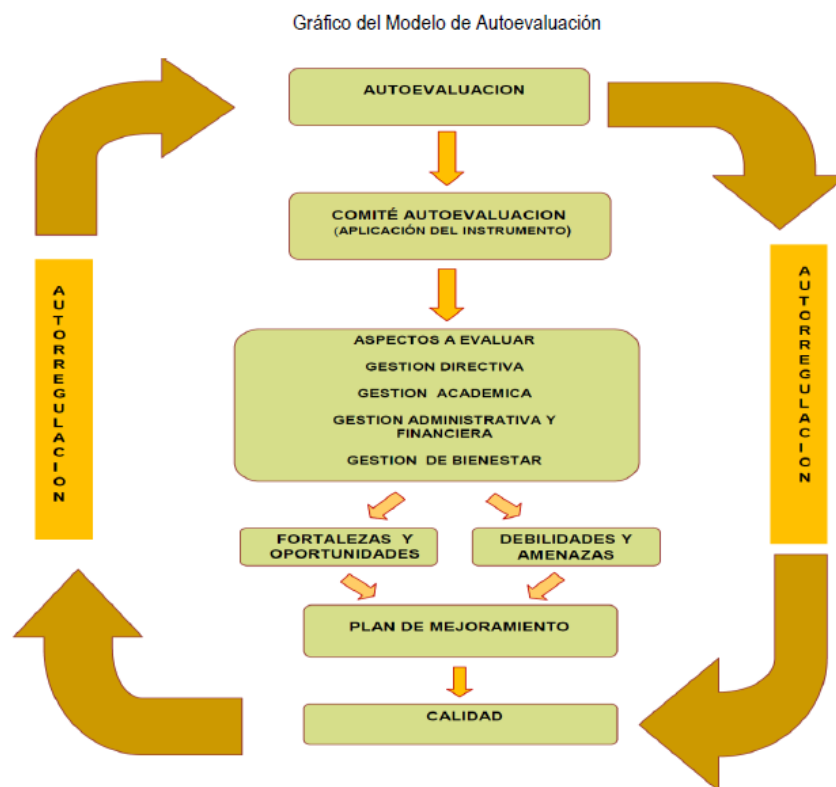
Gráfico del Modelo de Autoevaluación

AUTOEVALUACION

COMITÉ AUTOEVALUACION
(APLICACIÓN DEL INSTRUMENTO)

ASPECTOS A EVALUAR

GESTION DIRECTIVA

GESTION ACADEMICA

GESTION ADMINISTRATIVA Y FINANCIERA

GESTION DE BIENESTAR

FORTALEZAS Y OPORTUNIDADES

DEBILIDADES Y AMENAZAS

PLAN DE MEJORAMIENTO

CALIDAD

AUTORREGULACION

AUTORREGULACION